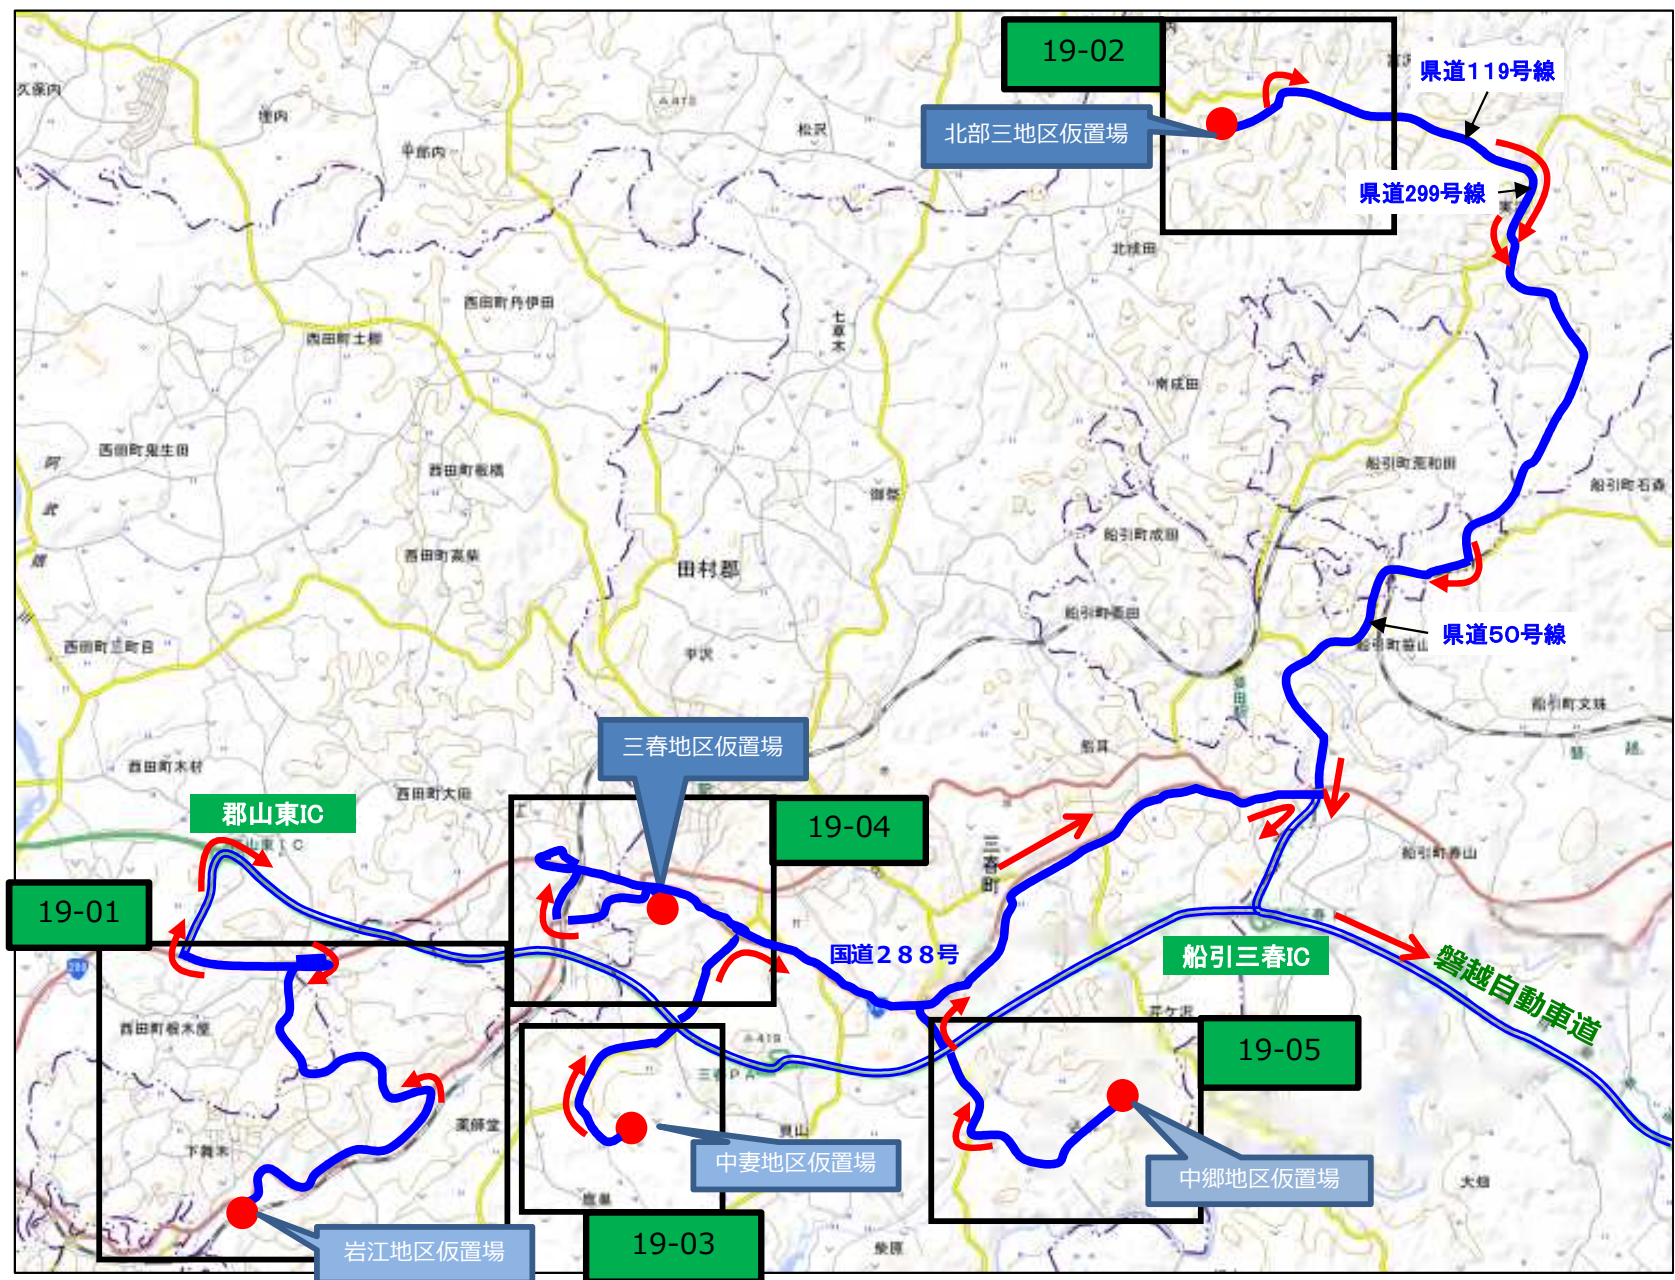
19-02
北部三地区仮置場
県道119号線
県道299号線
久保内
堤内
平部内
松沢
北成田
西田町丹伊田
西田町土棚
七草木
南成田
西田町鬼生田
西田町板橋
御祭
船引町芦沢
船引町石森
西田町高柴
船引町成田
田村郡
船引町今泉
県道50号線
西田町三町目
芋沢
船引町文珠
三春地区仮置場
西田町木村
船引
西田町大田
郡山東IC
19-04
三春町
船引町春山
19-01
国道288号
船引三春IC
磐越自動車道
西田町根木屋
19-05
下舞木
薬師堂
中妻地区仮置場
中郷地区仮置場
岩江地区仮置場
19-03
大畑
柴原